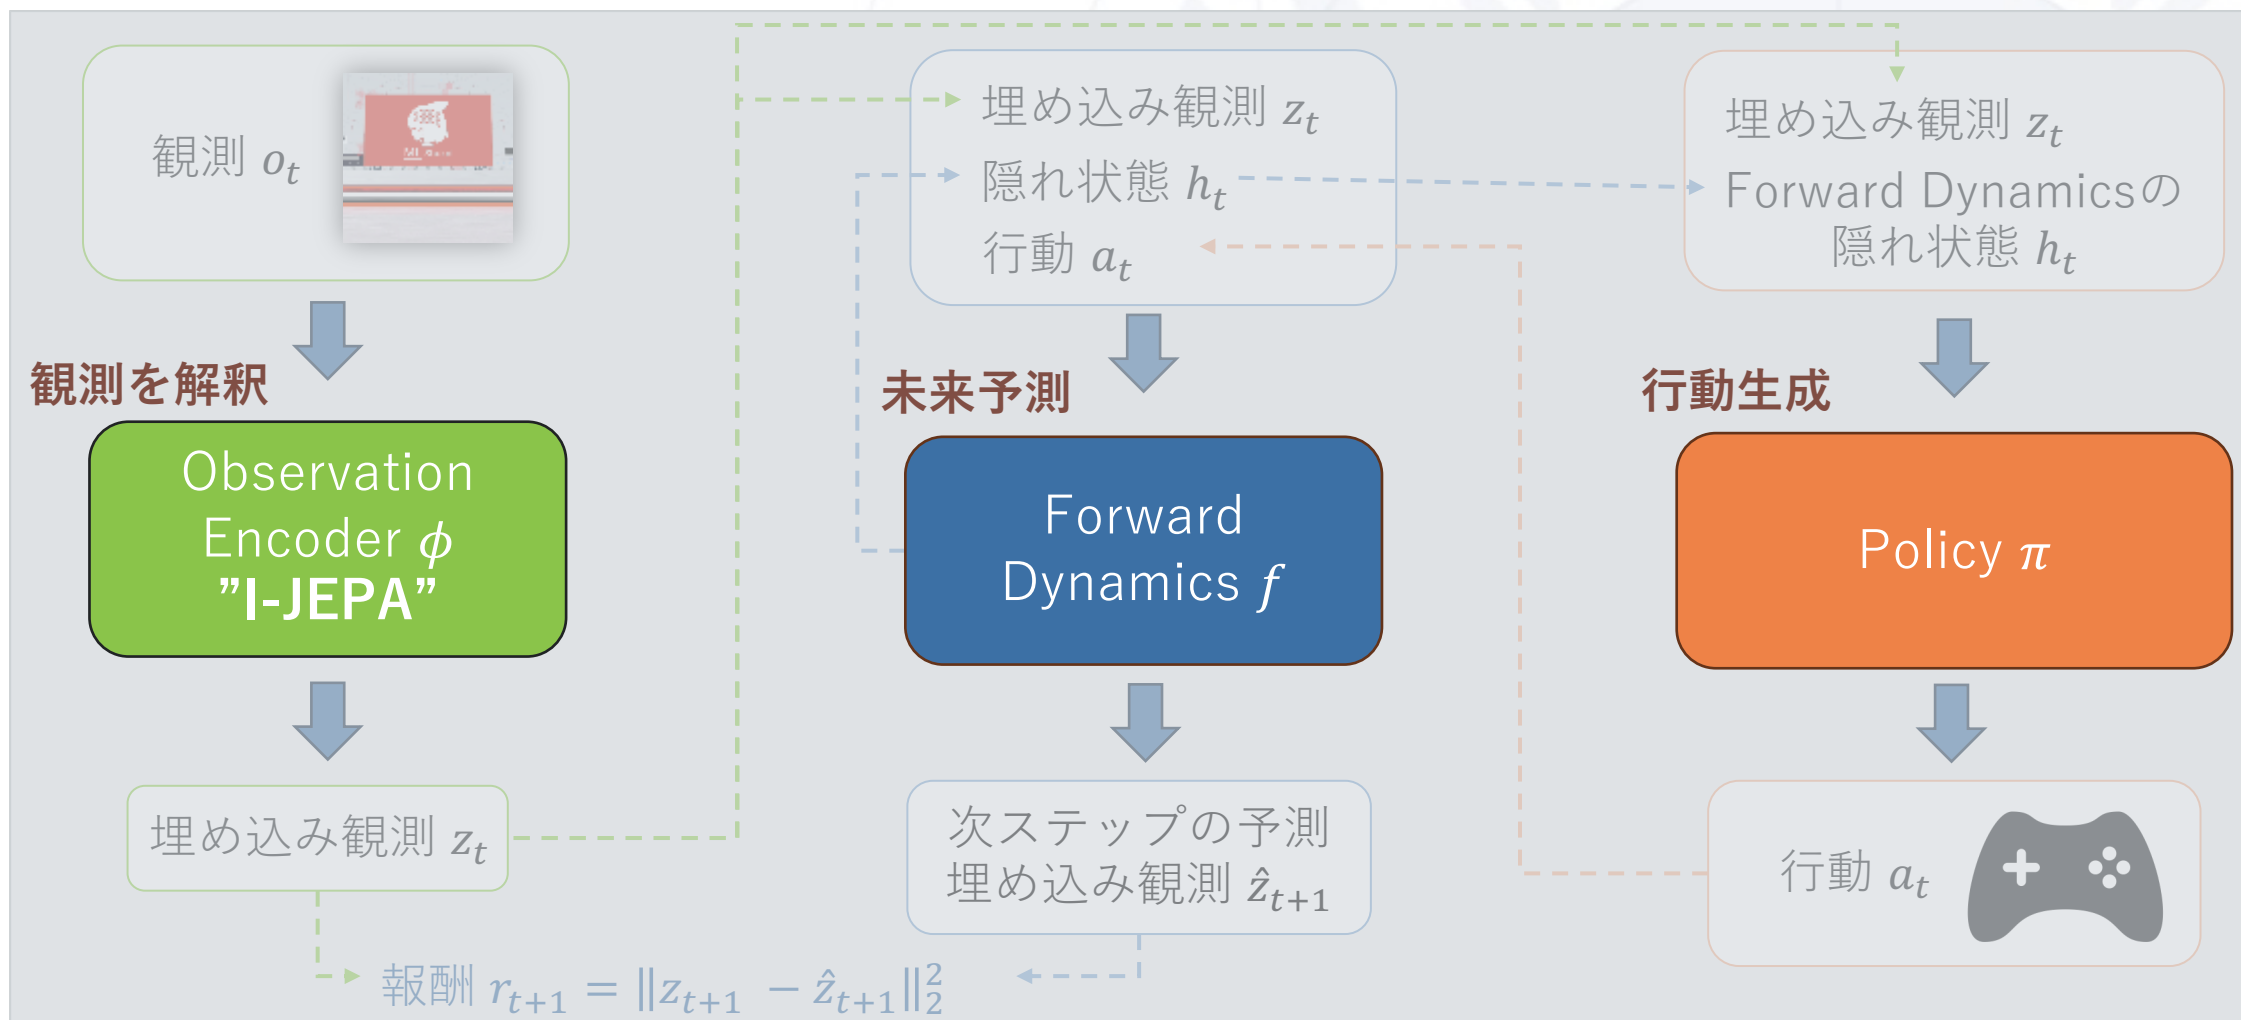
観測 $o_t$

観測を解釈

Observation Encoder $\phi$ "I-JEPA"

埋め込み観測 $z_t$

埋め込み観測 $z_t$
隠れ状態 $h_t$
行動 $a_t$

未来予測

Forward Dynamics $f$

次ステップの予測 埋め込み観測 $\hat{z}_{t+1}$

埋め込み観測 $z_t$
Forward Dynamicsの 隠れ状態 $h_t$

行動生成

Policy $\pi$

行動 $a_t$

報酬 $r_{t+1} = \|z_{t+1} - \hat{z}_{t+1}\|_2^2$